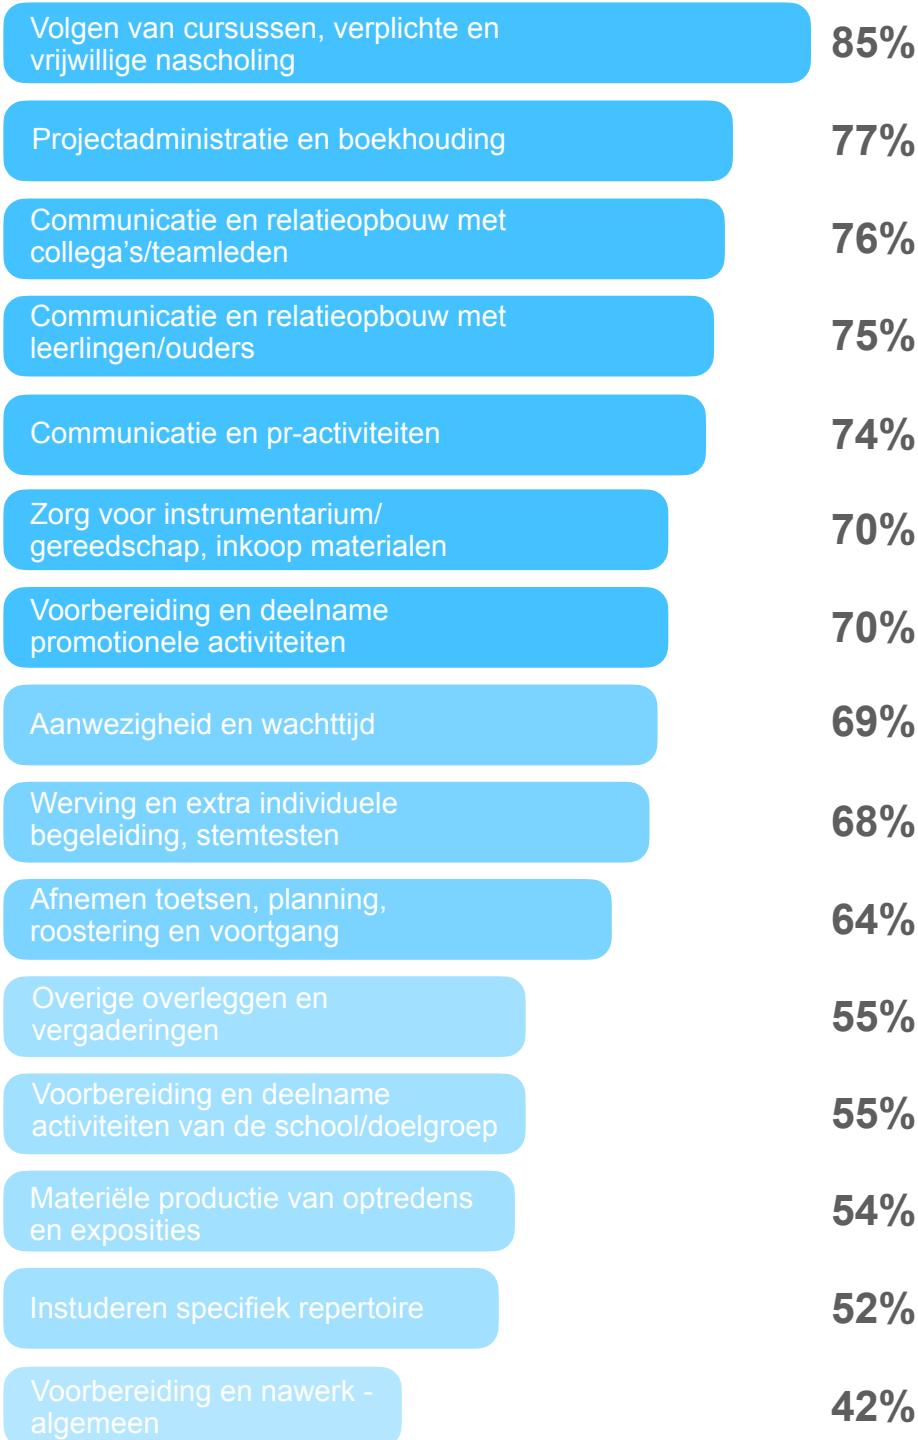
Volgen van cursussen, verplichte en vrijwillige nascholing 85%

Projectadministratie en boekhouding 77%

Communicatie en relatieopbouw met collega's/teamleden 76%

Communicatie en relatieopbouw met leerlingen/ouders 75%

Communicatie en pr-activiteiten 74%

Zorg voor instrumentarium/ gereedschap, inkoop materialen 70%

Voorbereiding en deelname promotionele activiteiten 70%

Aanwezigheid en wachttijd 69%

Werving en extra individuele begeleiding, stemtesten 68%

Afnemen toetsen, planning, roostering en voortgang 64%

Overige overleggen en vergaderingen 55%

Voorbereiding en deelname activiteiten van de school/doelgroep 55%

Materiële productie van optredens en exposities 54%

Instuderen specifiek repertoire 52%

Voorbereiding en nawerk - algemeen 42%